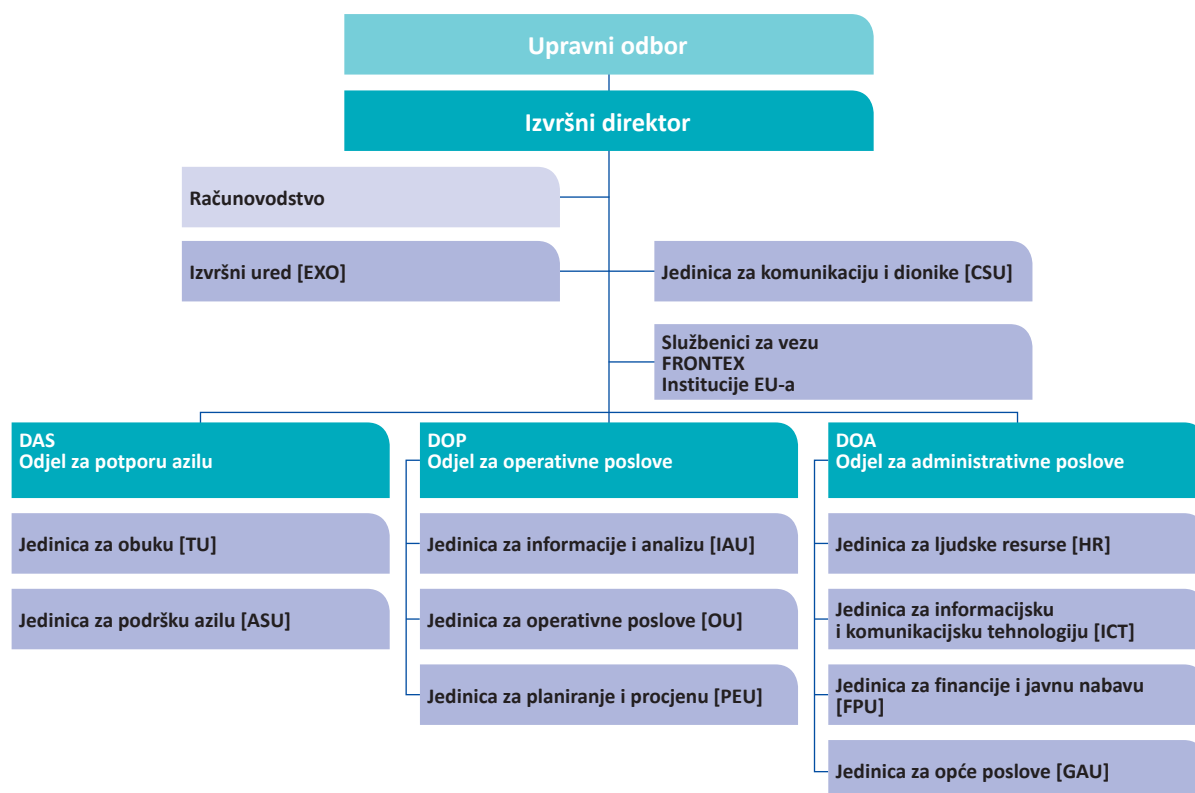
Upravni odbor

Izvršni direktor

Računovodstvo

Izvršni ured [EXO]

Jedinica za komunikaciju i dionike [CSU]

Službenici za vezu
FRONTEX
Institucije EU-a

DAS
Odjel za potporu azilu

Jedinica za obuku [TU]

Jedinica za podršku azilu [ASU]

DOP
Odjel za operativne poslove

Jedinica za informacije i analizu [IAU]

Jedinica za operativne poslove [OU]

Jedinica za planiranje i procjenu [PEU]

DOA
Odjel za administrativne poslove

Jedinica za ljudske resurse [HR]

Jedinica za informacijsku i komunikacijsku tehnologiju [ICT]

Jedinica za financije i javnu nabavu [FPU]

Jedinica za opće poslove [GAU]